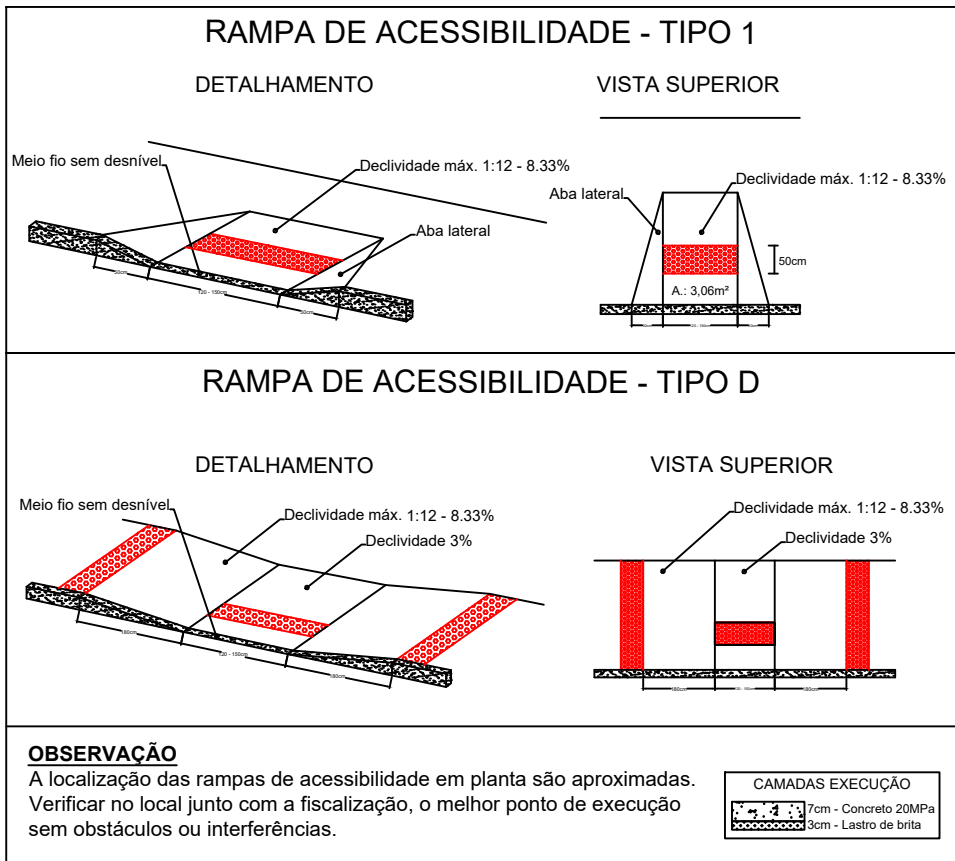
RAMPA DE ACESSIBILIDADE - TIPO 1

DETALHAMENTO

VISTA SUPERIOR

Meio fio sem desnível

Declividade máx. 1:12 - 8.33%

Aba lateral

50cm

120 - 150cm

50cm

Aba lateral

Declividade máx. 1:12 - 8.33%

50cm

A.: 3,06m²

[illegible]

RAMPA DE ACESSIBILIDADE - TIPO D

DETALHAMENTO

VISTA SUPERIOR

Meio fio sem desnível

Declividade máx. 1:12 - 8.33%

Declividade 3%

180cm

120 - 150cm

180cm

Declividade máx. 1:12 - 8.33%

Declividade 3%

180cm

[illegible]

180cm

OBSERVAÇÃO
A localização das rampas de acessibilidade em planta são aproximadas. Verificar no local junto com a fiscalização, o melhor ponto de execução sem obstáculos ou interferências.

CAMADAS EXECUÇÃO
7cm - Concreto 20MPa
3cm - Lastro de brita